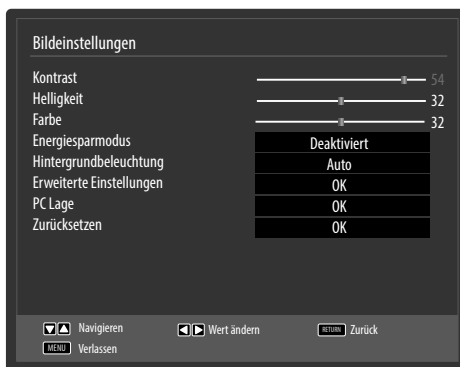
Bildeinstellungen

Kontrast 54
Helligkeit 32
Farbe 32
Energiesparmodus Deaktiviert
Hintergrundbeleuchtung Auto
Erweiterte Einstellungen OK
PC Lage OK
Zurücksetzen OK

Navigieren
Wert ändern
RETURN Zurück
MENU Verlassen